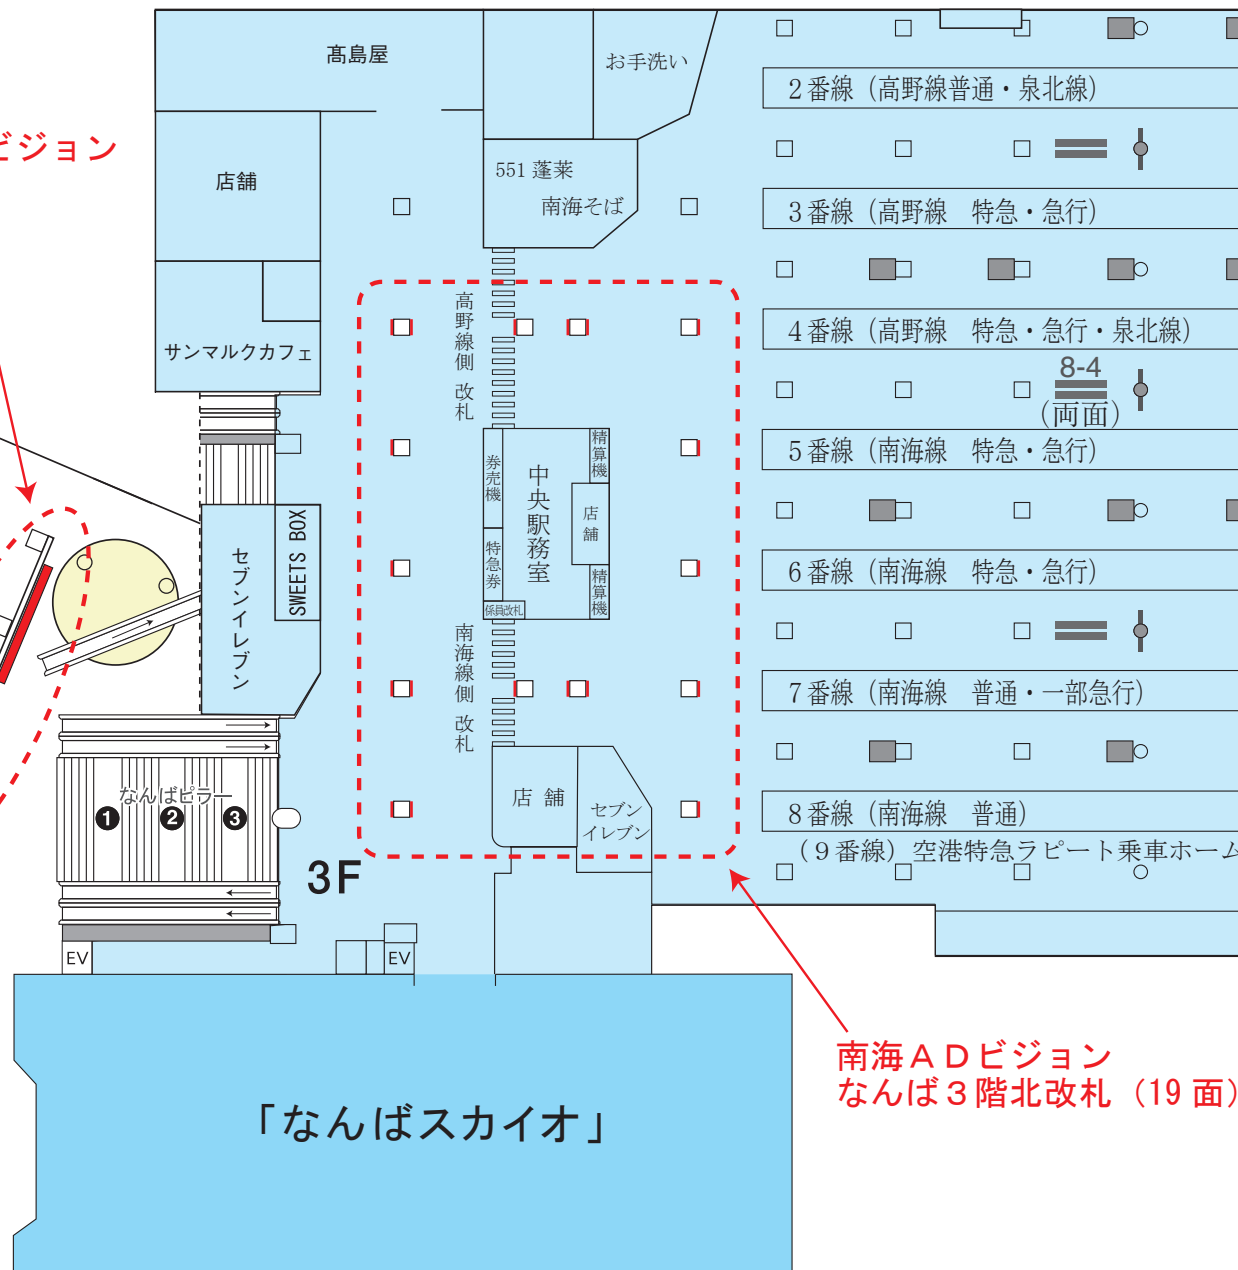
ビジョン

高島屋

お手洗い

店舗

551 蓬莱

南海そば

サンマルクカフェ

2番線（高野線普通・泉北線）

3番線（高野線　特急・急行）

4番線（高野線　特急・急行・泉北線）

8-4
（両面）

5番線（南海線　特急・急行）

6番線（南海線　特急・急行）

7番線（南海線　普通・一部急行）

8番線（南海線　普通）

（9番線）空港特急ラピート乗車ホーム

高野線側　改札

券売機

中央駅務室

精算機

店舗

特急券

係員改札

精算機

南海線側　改札

SWEETS BOX

セブンイレブン

なんばピラー

❶ ❷ ❸

店舗

セブンイレブン

3F

EV

EV

「なんばスカイオ」

南海ＡＤビジョン
なんば３階北改札（19 面）